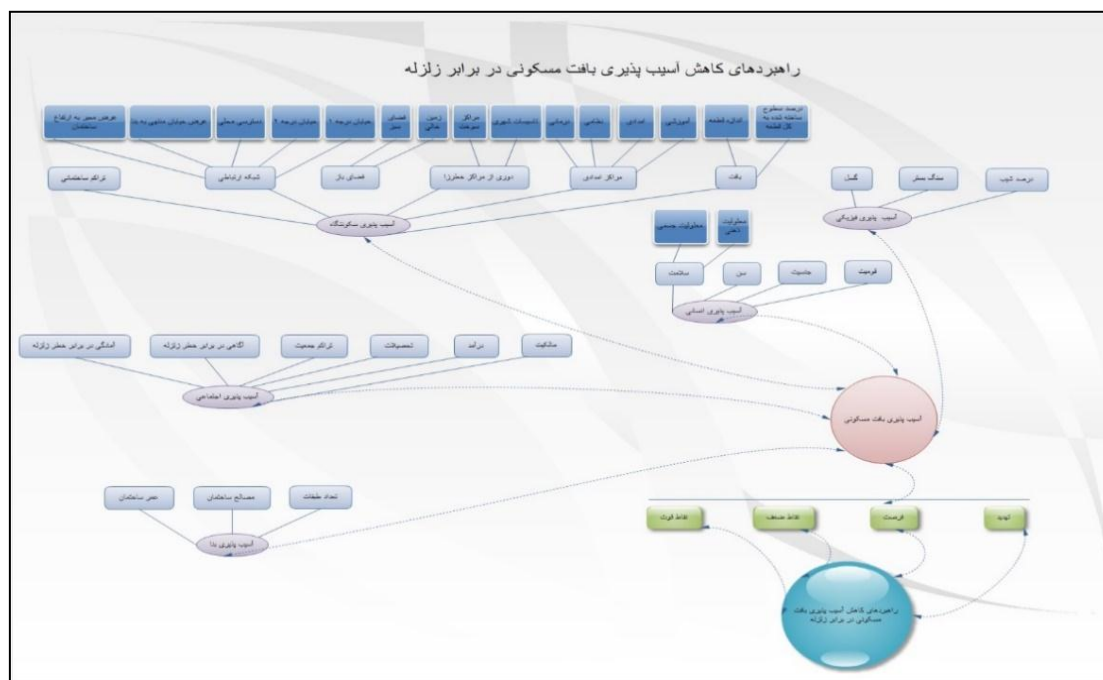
راهبردهای کاهش آسیب پذیری بافت مسکونی در برابر زلزله

درصد سطوح ساخته شده به کل قطعه

اندازه قطعه

آموزشی

امدادی

بهداشتی

درمانی

تاسیسات شهری

مراکز جمعیت

زمین خالی

فضای سبز

خیابان درجه ۱

خیابان درجه ۲

دسترسی محلی

عرض خیابان منتهی به بلوک

عرض معبر به ارتفاع ساختمان

بافت

مراکز امدادی

دوری از مراکز خطرزا

فضای باز

شبکه ارتباطی

تراکم ساختمانی

آسیب پذیری سکونتگاه

درصد شیب

سنگ بستر

گسل

آسیب پذیری فیزیکی

معلولیت جسمی

معلولیت ذهنی

سلامت

سن

جنسیت

قومیت

آسیب پذیری انسانی

آمادگی در برابر خطر زلزله

آگاهی در برابر خطر زلزله

تراکم جمعیت

تحصیلات

درآمد

مالکیت

آسیب پذیری اجتماعی

آسیب پذیری بافت مسکونی

عمر ساختمان

مصالح ساختمان

تعداد طبقات

آسیب پذیری بنا

نقاط قوت

نقاط ضعف

فرصت

تهدید

راهبردهای کاهش آسیب پذیری بافت مسکونی در برابر زلزله